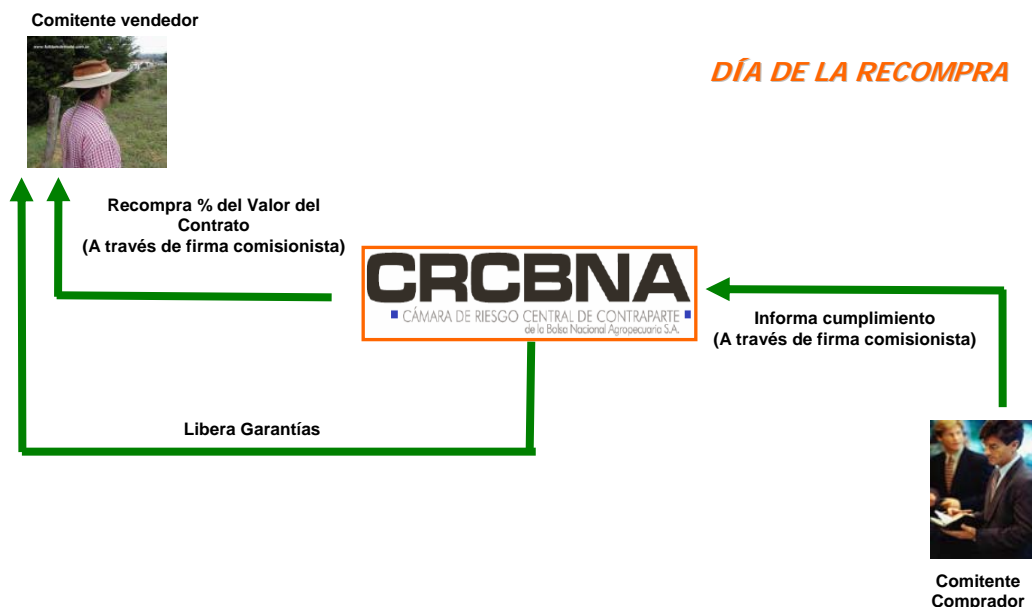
Comitente vendedor

DÍA DE LA RECOMPRA

Recompra % del Valor del Contrato
(A través de firma comisionista)

CRCBNA
CÁMARA DE RIESGO CENTRAL DE CONTRAPARTE
de la Bolsa Nacional Agropecuaria S.A.

Informa cumplimiento
(A través de firma comisionista)

Libera Garantías

Comitente Comprador